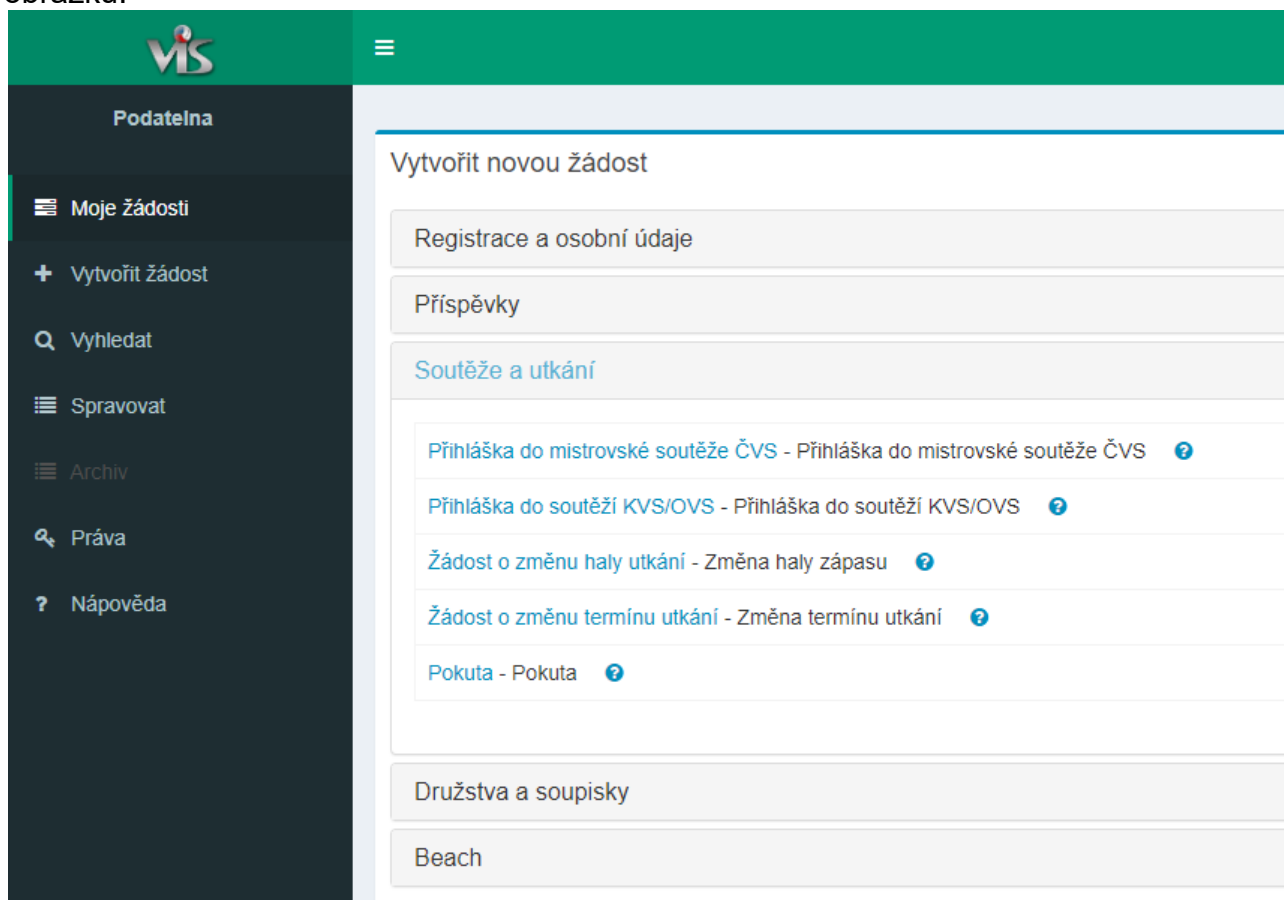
obrázku:

VIS

Podatelna

Moje žádosti
Vytvořit žádost
Vyhledat
Spravovat
Archiv
Práva
Nápověda

Vytvořit novou žádost

Registrace a osobní údaje

Příspěvky

Soutěže a utkání

Přihláška do mistrovské soutěže ČVS - Přihláška do mistrovské soutěže ČVS

Přihláška do soutěží KVS/OVS - Přihláška do soutěží KVS/OVS

Žádost o změnu haly utkání - Změna haly zápasu

Žádost o změnu termínu utkání - Změna termínu utkání

Pokuta - Pokuta

Družstva a soupisky

Beach